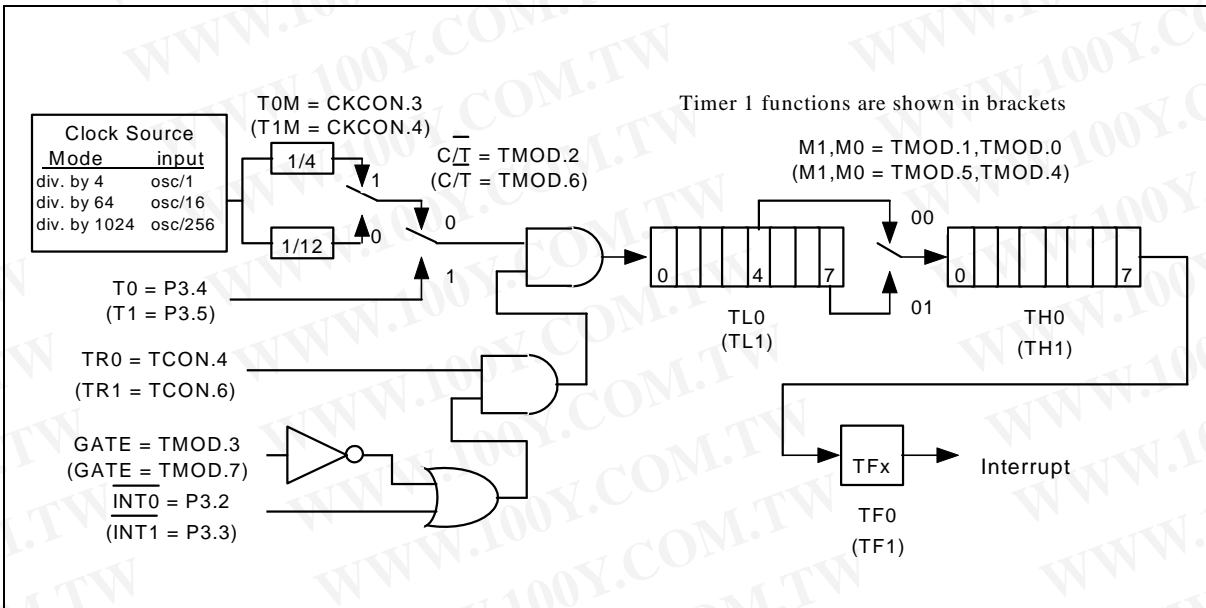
Timer 1 functions are shown in brackets

Clock Source
Mode input
div. by 4 osc/1
div. by 64 osc/16
div. by 1024 osc/256

T0M = CKCON.3
(T1M = CKCON.4)

1/4
1/12
1
0

$C/\overline{T}$ = TMOD.2
(C/T = TMOD.6)

0
1

T0 = P3.4
(T1 = P3.5)

TR0 = TCON.4
(TR1 = TCON.6)

GATE = TMOD.3
(GATE = TMOD.7)

$\overline{INT0}$ = P3.2
($\overline{INT1}$ = P3.3)

0 4 7
TL0
(TL1)

M1,M0 = TMOD.1,TMOD.0
(M1,M0 = TMOD.5,TMOD.4)

00
01

0 7
TH0
(TH1)

TFx
TF0
(TF1)

Interrupt

WWW.100Y.COM.TW